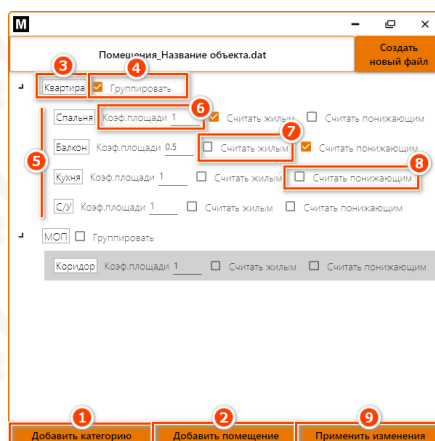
M

Помещения_Название объекта.dat

Создать новый файл

3 4

Квартира Группировать

6

Спальня Коэф.площади 1 Считать жилым Считать понижающим

7

Балкон Коэф.площади 0.5 Считать жилым Считать понижающим

5

8

Кухня Коэф.площади 1 Считать жилым Считать понижающим

С/У Коэф.площади 1 Считать жилым Считать понижающим

МОП Группировать

Коридор Коэф.площади 1 Считать жилым Считать понижающим

1 2 9

Добавить категорию Добавить помещение Применить изменения